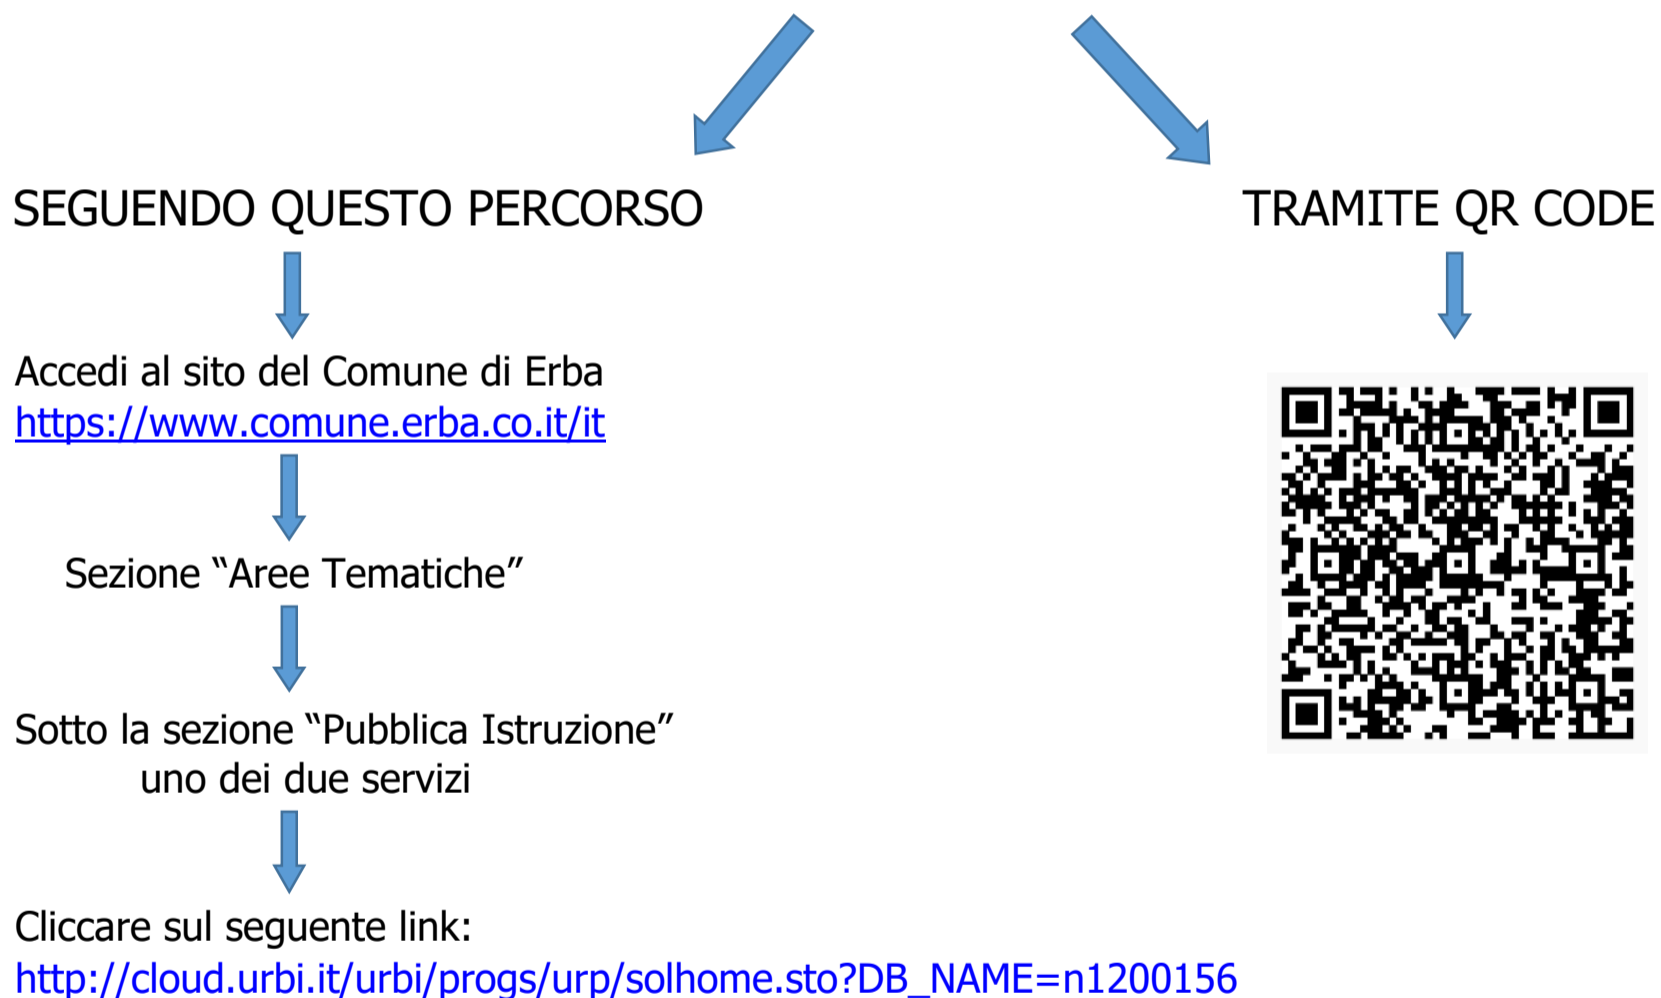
SEGUENDO QUESTO PERCORSO

TRAMITE QR CODE

Accedi al sito del Comune di Erba
https://www.comune.erba.co.it/it

Sezione "Aree Tematiche"

Sotto la sezione "Pubblica Istruzione" uno dei due servizi

Cliccare sul seguente link:
http://cloud.urbi.it/urbi/progs/urp/solhome.sto?DB_NAME=n1200156